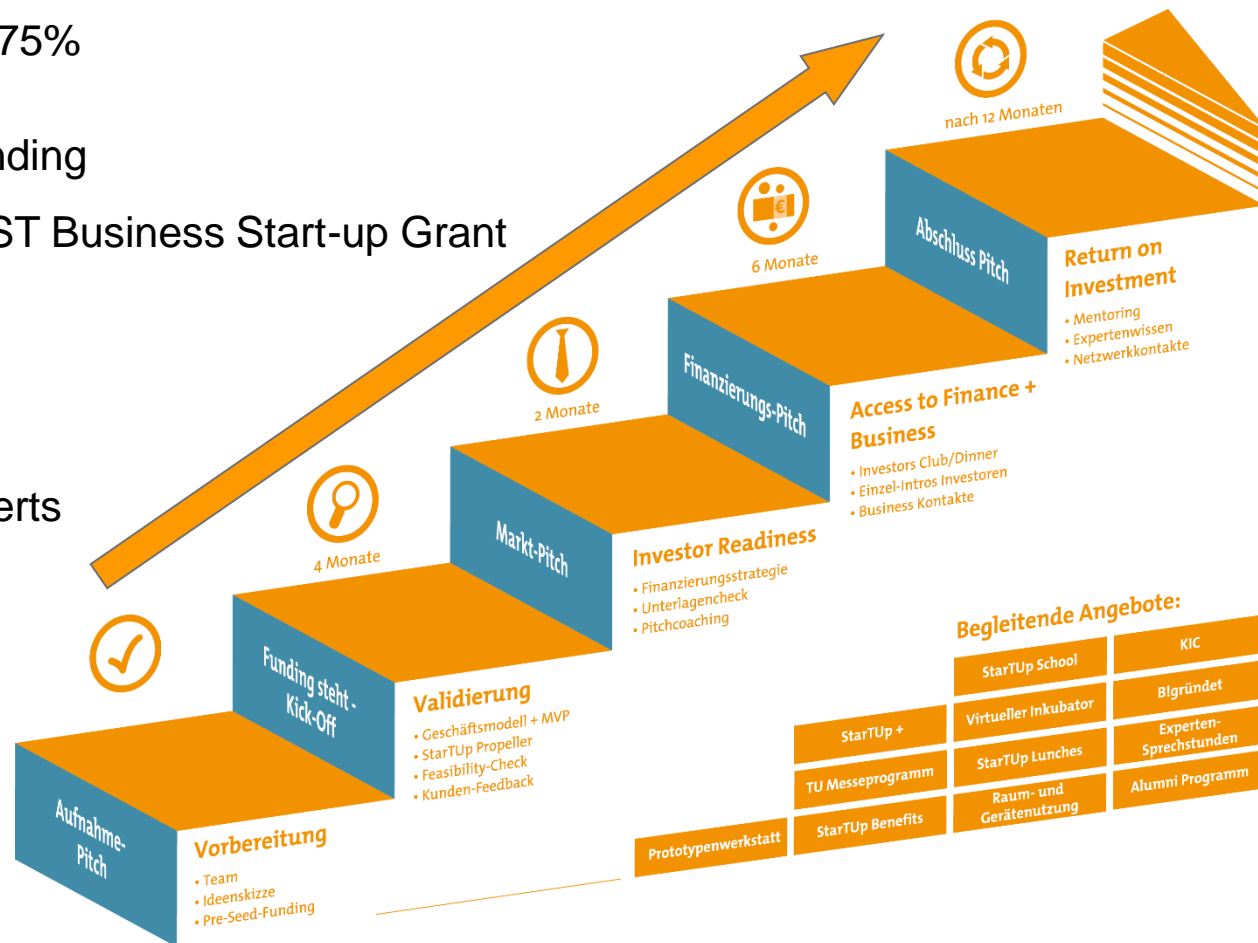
75%

nding

ST Business Start-up Grant

erts

nach 12 Monaten

6 Monate

2 Monate

4 Monate

Aufnahme-Pitch

Vorbereitung
• Team
• Ideenskizze
• Pre-Seed-Funding

Funding steht - Kick-Off

Validierung
• Geschäftsmodell + MVP
• StarTUp Propeller
• Feasibility-Check
• Kunden-Feedback

Markt-Pitch

Investor Readiness
• Finanzierungsstrategie
• Unterlagencheck
• Pitchcoaching

Finanzierungs-Pitch

Access to Finance + Business
• Investors Club/Dinner
• Einzel-Intros Investoren
• Business Kontakte

Abschluss Pitch

Return on Investment
• Mentoring
• Expertenwissen
• Netzwerkkontakte

Begleitende Angebote:

| | | |
|---|---|---|
| | StarTUp School | KIC |
| StarTUp + | Virtueller Inkubator | BIgründet |
| TU Messeprogramm | StarTUp Lunches | Experten-Sprechstunden |
| StarTUp Benefits | Raum- und Gerätenutzung | Alumni Programm |

Prototypenwerkstatt